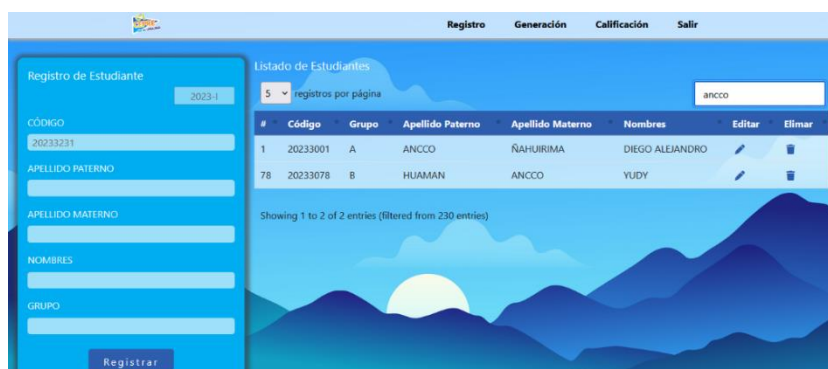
Registro Generación Calificación Salir

Registro de Estudiante

2023-I

CÓDIGO

20233231

APELLIDO PATERNO

APELLIDO MATERNO

NOMBRES

GRUPO

Registrar

Listado de Estudiantes

5 registros por página

ancco

| # | Código | Grupo | Apellido Paterno | Apellido Materno | Nombres | Editar | Elimar |
|---|---|---|---|---|---|---|---|
| 1 | 20233001 | A | ANCCO | ÑAHUIRIMA | DIEGO ALEJANDRO | | |
| 78 | 20233078 | B | HUAMAN | ANCCO | YUDY | | |

Showing 1 to 2 of 2 entries (filtered from 230 entries)